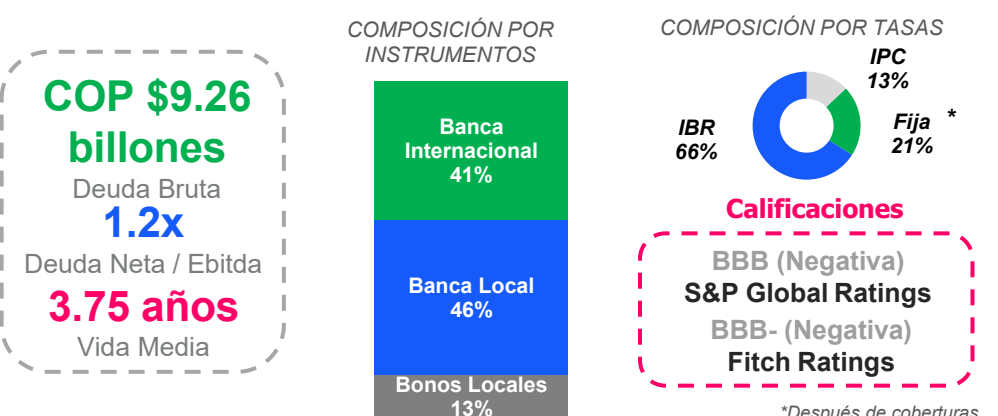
COP $9.26 billones
Deuda Bruta
1.2x
Deuda Neta / Ebitda
3.75 años
Vida Media

COMPOSICIÓN POR INSTRUMENTOS

Banca Internacional
41%

Banca Local
46%

Bonos Locales
13%

COMPOSICIÓN POR TASAS

IPC
13%

Fija
21%
*

IBR
66%

Calificaciones

BBB (Negativa)
S&P Global Ratings
BBB- (Negativa)
Fitch Ratings

*Después de coberturas